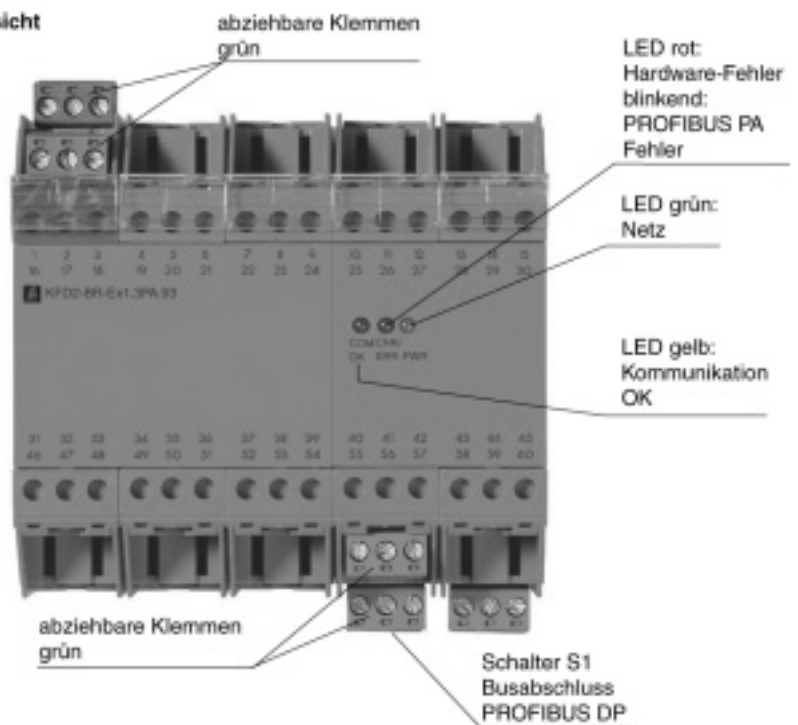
icht

abziehbare Klemmen grün

LED rot: Hardware-Fehler blinkend: PROFIBUS PA Fehler

LED grün: Netz

1 2 3 4 5 6 7 8 9 10 11 12 13 14 15
16 17 18 19 20 21 22 23 24 25 26 27 28 29 30

KFD2-BR-Ex1.3PA.93

COM CHK/ ERR PWR
OK

LED gelb: Kommunikation OK

31 32 33 34 35 36 37 38 39 40 41 42 43 44 45
46 47 48 49 50 51 52 53 54 55 56 57 58 59 60

abziehbare Klemmen grün

Schalter S1 Busabschluss PROFIBUS DP